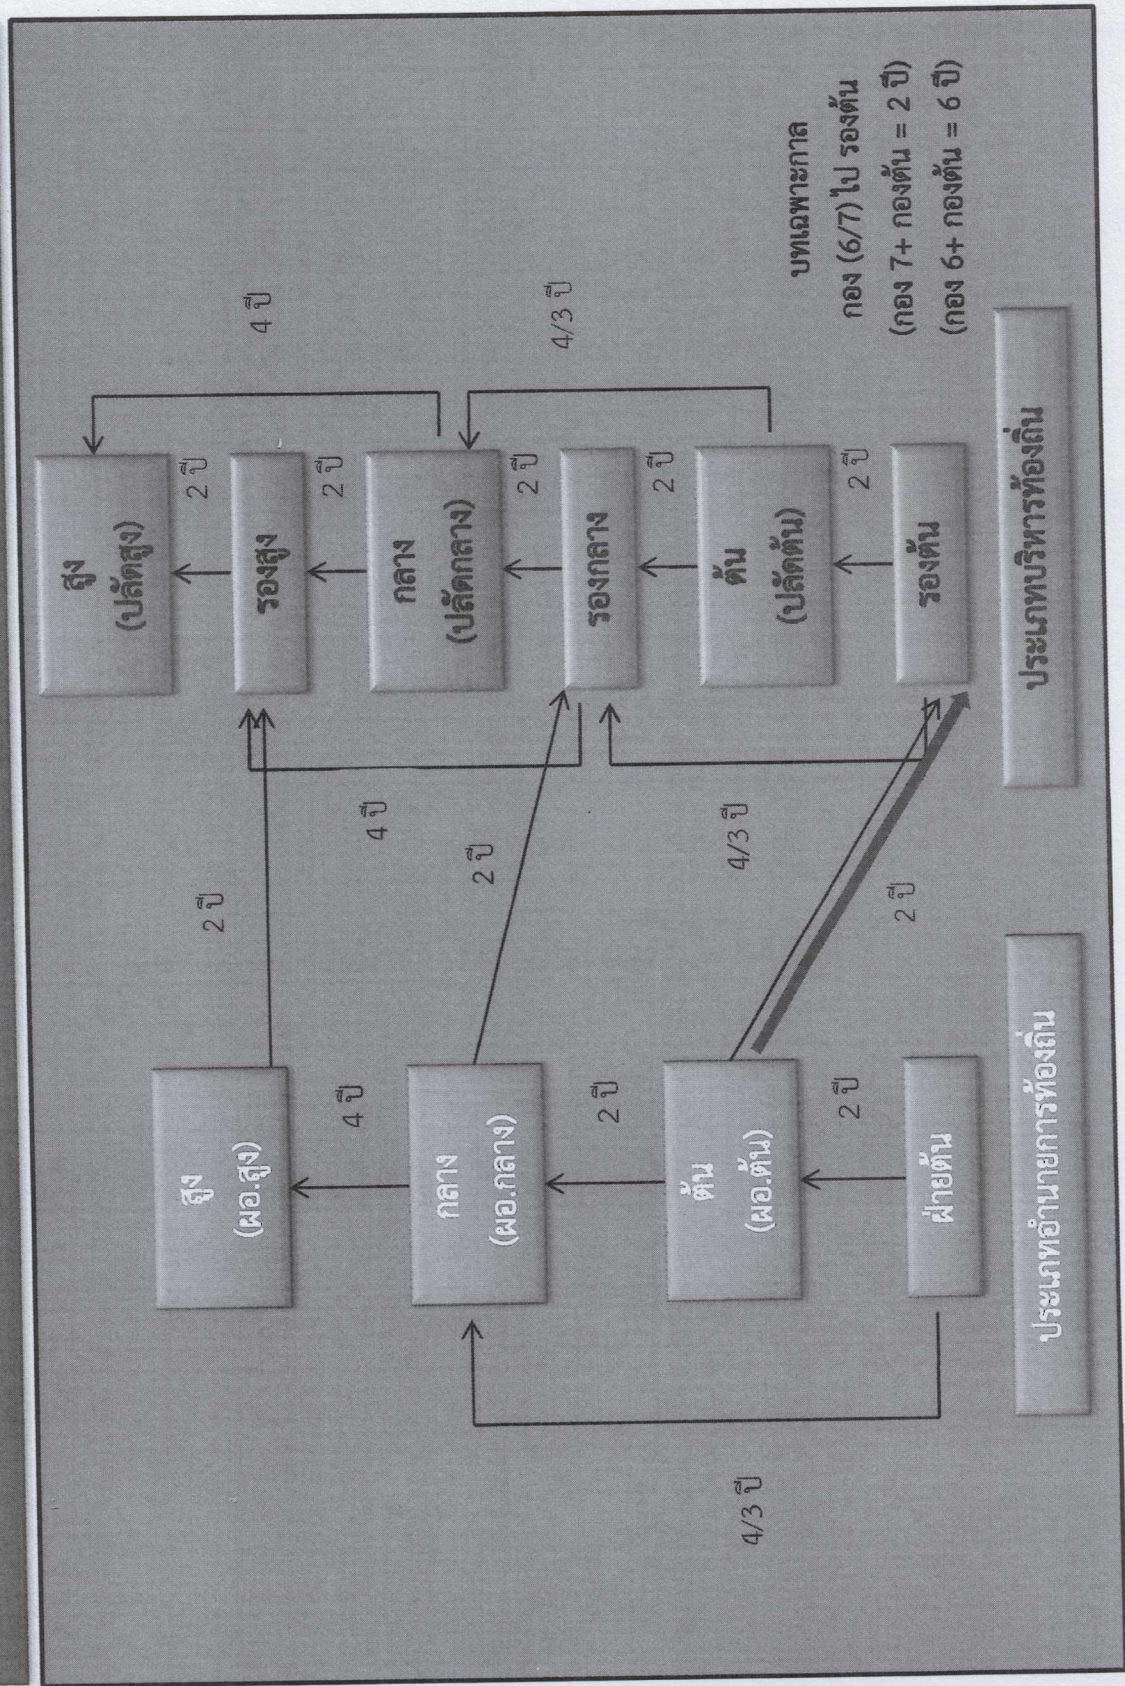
สูง
(ปลัดสูง)

2 ปี

รองสูง

2 ปี

กลาง
(ปลัดกลาง)

2 ปี

รองกลาง

2 ปี

ต้น
(ปลัดต้น)

2 ปี

รองต้น

4 ปี

4/3 ปี

บทเฉพาะกาล
กอง (6/7) ไป รองต้น
(กอง 7+ กองต้น = 2 ปี)
(กอง 6+ กองต้น = 6 ปี)

ประเภทบริหารท้องถิ่น

สูง
(ผอ.สูง)

4 ปี

กลาง
(ผอ.กลาง)

2 ปี

ต้น
(ผอ.ต้น)

2 ปี

ฝ่ายต้น

2 ปี

2 ปี

4 ปี

4/3 ปี

2 ปี

4/3 ปี

ประเภทอำนวยการท้องถิ่น